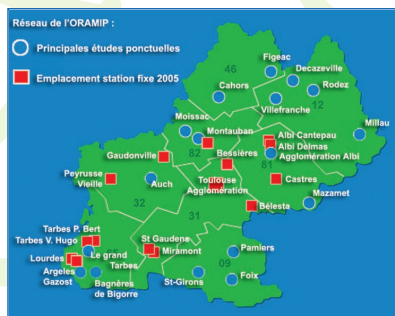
Réseau de l'ORAMIP :

Principales études ponctuelles

Emplacement station fixe 2005

Figeac
Decazeville
46
Cahors
Rodez
12
Villefranche
Millau
Moissac
Montauban
82
Albi Cantepau
Albi Delmas
Agglomération Albi
81
Bessières
Gaudonville
Toulouse
Agglomération
Castres
Peyrusse Vieille
Auch
32
Mazamet
31
Bélesta
Tarbes P. Bert
Tarbes V. Hugo
Le grand Tarbes
St Gaudens
Miramont
Pamiers
65
09
Lourdes
Argeles Gazost
Bagnères de Bigorre
St-Girons
Foix